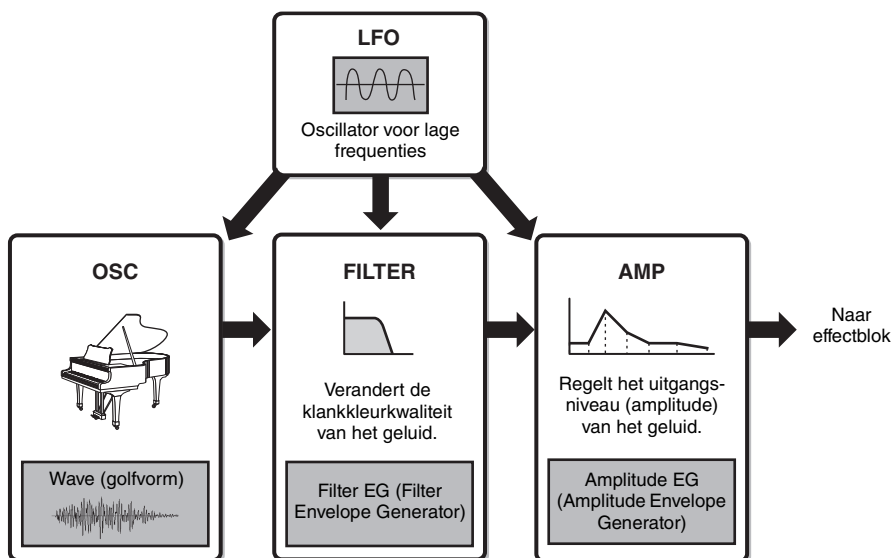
LFO

Oscillator voor lage frequenties

OSC

Wave (golfvorm)

FILTER

Verandert de klankkleurkwaliteit van het geluid.

Filter EG (Filter Envelope Generator)

AMP

Regelt het uitgangsniveau (amplitude) van het geluid.

Amplitude EG (Amplitude Envelope Generator)

Naar effectblok